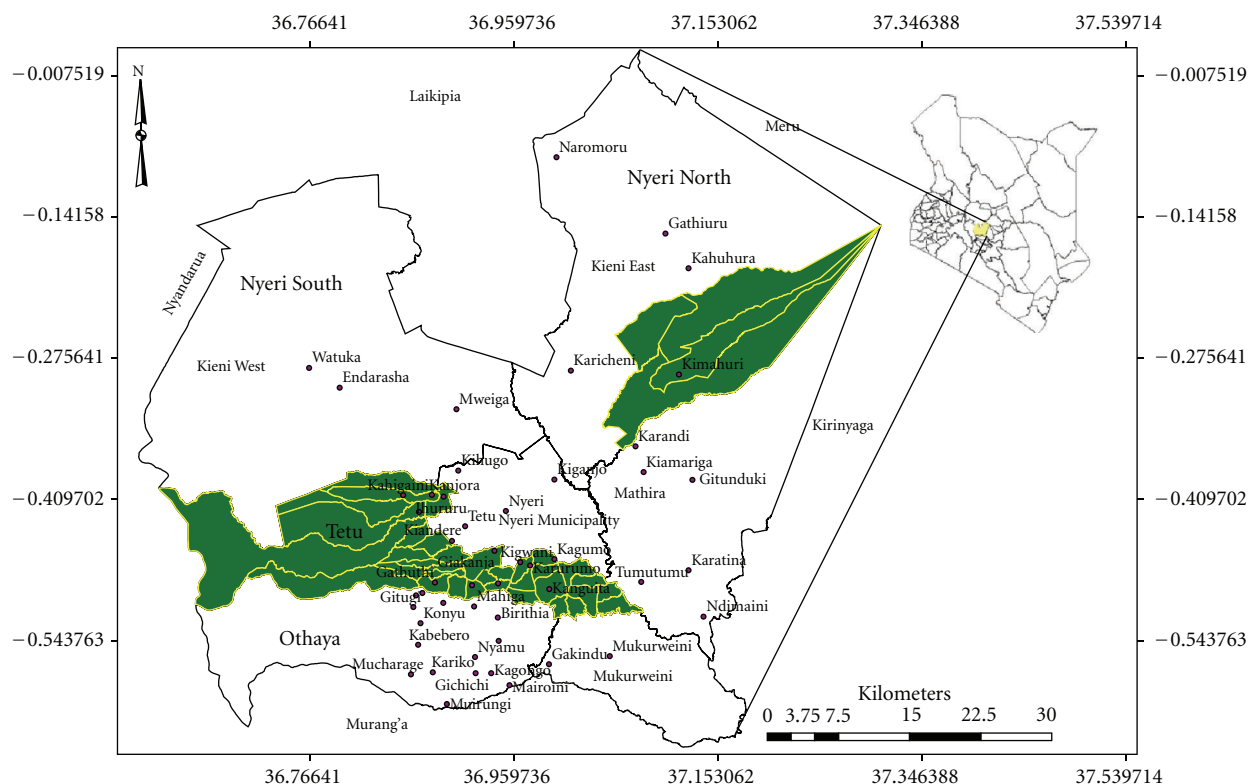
36.76641 36.959736 37.153062 37.346388 37.539714

−0.007519 −0.14158 −0.275641 −0.409702 −0.543763

−0.007519 −0.14158 −0.275641 −0.409702 −0.543763

N

Laikipia

Meru

Naromoru

Nyeri North

Gathiuru

Kieni East

Kahuhura

Nyandarua

Nyeri South

Kieni West

Watuka

Endarasha

Karicheni

Kimahuri

Mweiga

Kirinyaga

Karandi

Kihugo

Kiganjo

Kiamariga

Mathira

Gitunduki

Kahigaini

Kanjora

Ihururu

Nyeri

Tetu

Tetu

Nyeri Municipality

Kiandere

Kigwani

Kagumo

Giakania

Gachuiru

Karurumo

Tumutumu

Karatina

Kanguita

Gitugi

Mahiga

Konyu

Birithia

Ndimaini

Othaya

Kabebero

Nyamu

Gakindu

Mukurweini

Mucharage

Kariko

Kagongo

Mukurweini

Gichichi

Mairoini

Muirungi

Murang'a

Kilometers

0 3.75 7.5 15 22.5 30

36.76641 36.959736 37.153062 37.346388 37.539714